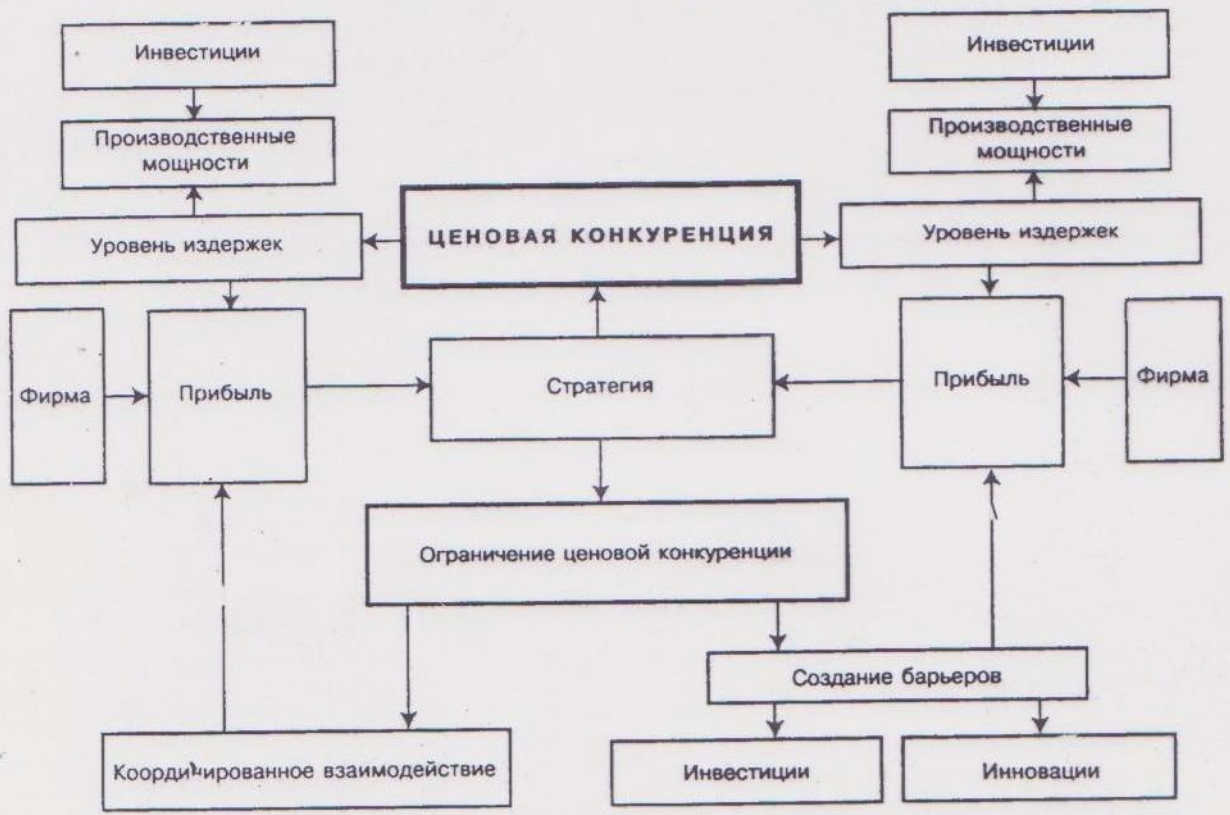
Инвестиции

Производственные мощности

Уровень издержек

Фирма

Прибыль

ЦЕНОВАЯ КОНКУРЕНЦИЯ

Стратегия

Ограничение ценовой конкуренции

Координированное взаимодействие

Инвестиции

Производственные мощности

Уровень издержек

Прибыль

Фирма

Создание барьеров

Инвестиции

Инновации